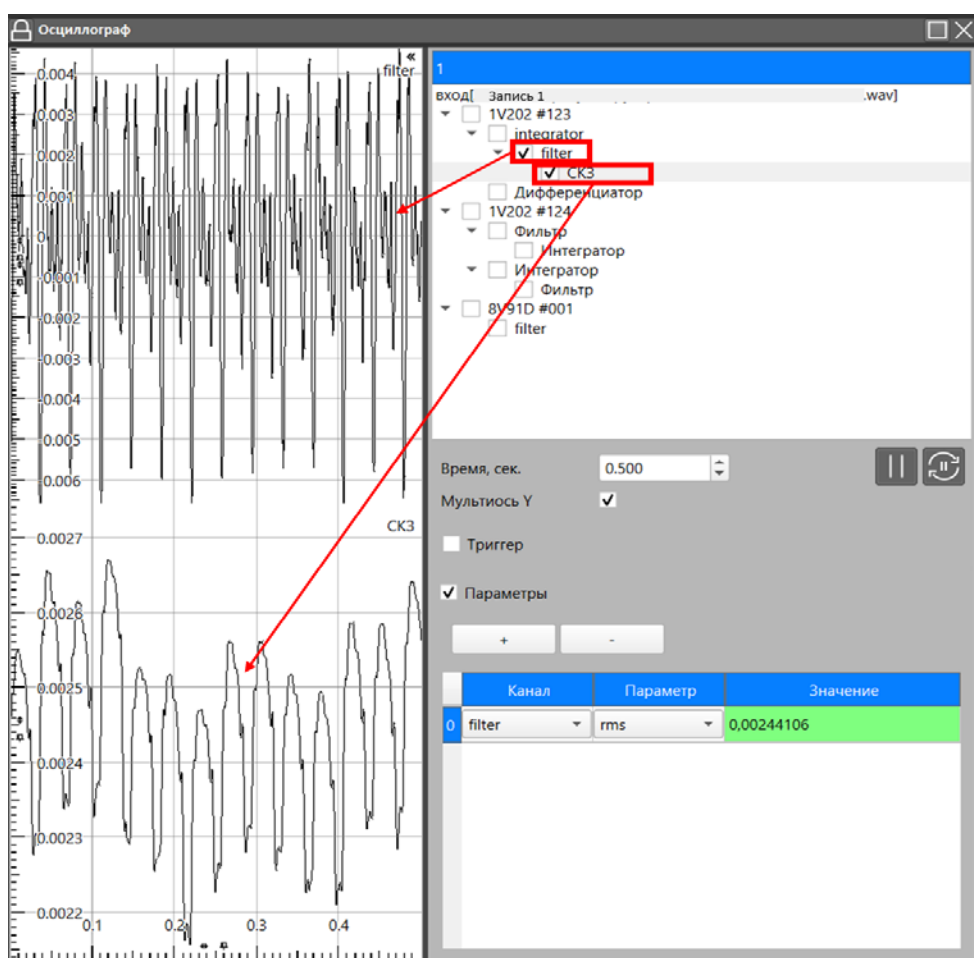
Осциллограф

0.004
0.003
0.002
0.001
0
-0.001
-0.002
-0.003
-0.004
-0.005
-0.006
filter

0.0027
0.0026
0.0025
0.0024
0.0023
0.0022
СКЗ
0.1 0.2 0.3 0.4

1
вход[ Запись 1 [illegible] .wav]
1V202 #123
integrator
filter
СКЗ
Дифференциатор
1V202 #124
Фильтр
Интегратор
Интегратор
Фильтр
8V91D #001
filter

Время, сек. 0.500
Мультиось Y
Триггер
Параметры
+
-

| | Канал | Параметр | Значение |
|---|---|---|---|
| 0 | filter | rms | 0,00244106 |